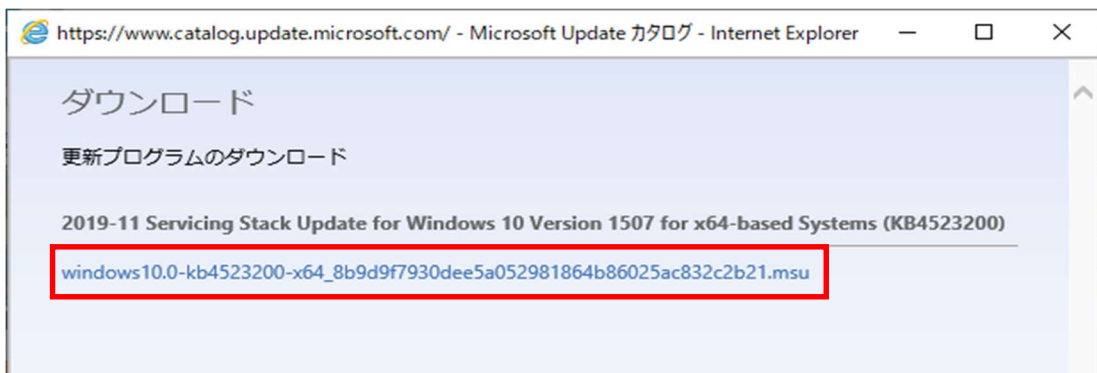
https://www.catalog.update.microsoft.com/ - Microsoft Update カタログ - Internet Explorer

ダウンロード

更新プログラムのダウンロード

2019-11 Servicing Stack Update for Windows 10 Version 1507 for x64-based Systems (KB4523200)

windows10.0-kb4523200-x64_8b9d9f7930dee5a052981864b86025ac832c2b21.msu